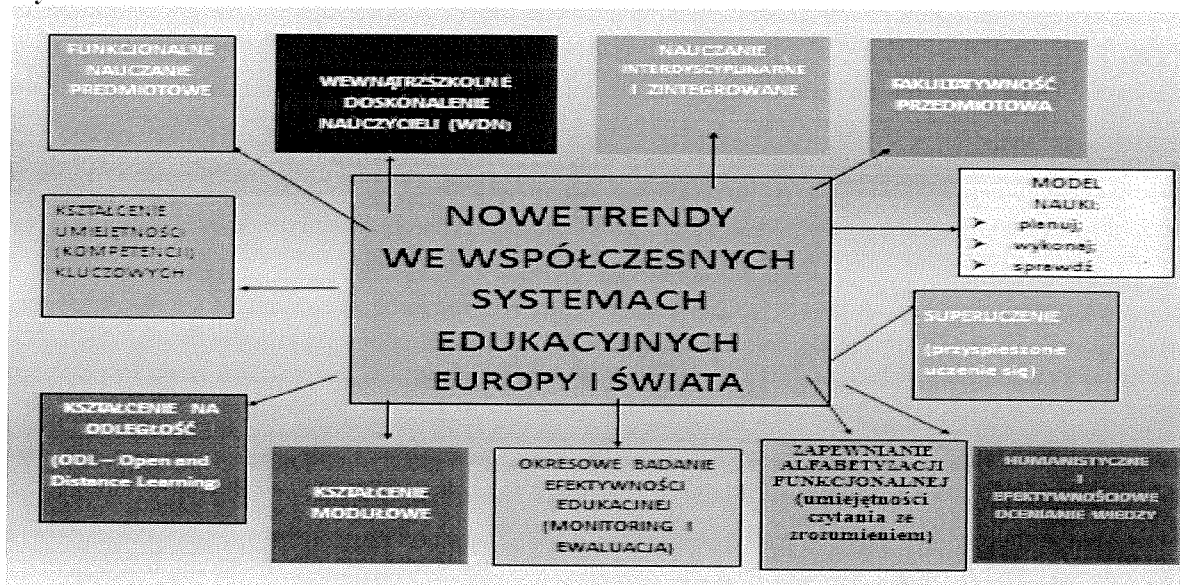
FUNKCJONALNE NAUCZANIE PREDMIOTOWE

WEWNĄTRZSZKOLNE DOSKONALENIE NAUCZYCIELI (WDN)

NAUCZANIE INTERDYSCYPLINARNE I ZINTEGROWANE

FAKULTATYWNOŚĆ PRZEDMIOTOWA

KSZTAŁCENIE UMIEJĘTNOŚCI (KOMPETENCJI) KLUCZOWYCH

NOWE TRENDY WE WSPÓŁCZESNYCH SYSTEMACH EDUKACYJNYCH EUROPY I ŚWIATA

MODEL NAUKI:
➤ planuj;
➤ wykonaj;
➤ sprawdź

SUPERUCZENIE (przyspieszone uczenie się)

KSZTAŁCENIE NA ODLEGŁOŚĆ (ODL – Open and Distance Learning)

KSZTAŁCENIE MODUŁOWE

OKRESOWE BADANIE EFEKTYWNOŚCI EDUKACJNEJ (MONITORING I EWALUACJA)

ZAPEWNIANIE ALFABETYZACJI FUNKCJONALNEJ (umiejętności czytania ze zrozumieniem)

HUMANISTYCZNE I EFEKTYWNOŚCIOWE OCENIANIE WIEDZY